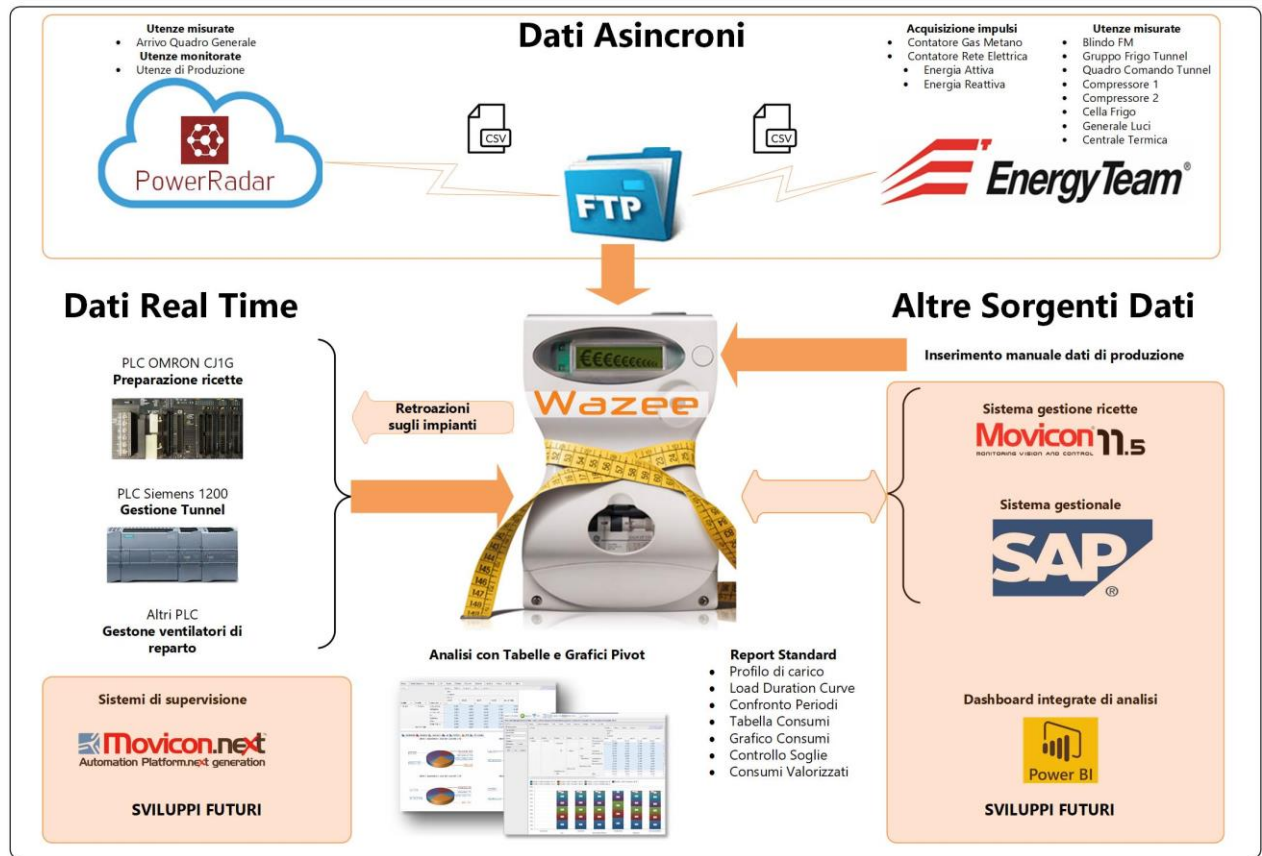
Utenze misurate
- Arrivo Quadro Generale

Utenze monitorate
- Utenze di Produzione

Dati Asincroni

Acquisizione impulsi
- Contatore Gas Metano
- Contatore Rete Elettrica
  - Energia Attiva
  - Energia Reattiva

Utenze misurate
- Blindo FM
- Gruppo Frigo Tunnel
- Quadro Comando Tunnel
- Compressore 1
- Compressore 2
- Cella Frigo
- Generale Luci
- Centrale Termica

CSV

CSV

PowerRadar

FTP

EnergyTeam®

Dati Real Time

Altre Sorgenti Dati

Inserimento manuale dati di produzione

PLC OMRON CJ1G
Preparazione ricette

Retroazioni sugli impianti

Wazee

Sistema gestione ricette

Movicon 11.5
MONITORING VISION AND CONTROL

PLC Siemens 1200
Gestione Tunnel

Sistema gestionale

SAP®

Altri PLC
Gestone ventilatori di reparto

Analisi con Tabelle e Grafici Pivot

Report Standard
- Profilo di carico
- Load Duration Curve
- Confronto Periodi
- Tabella Consumi
- Grafico Consumi
- Controllo Soglie
- Consumi Valorizzati

Sistemi di supervisione

Movicon.next
Automation Platform.next generation

SVILUPPI FUTURI

Dashboard integrate di analisi

Power BI

SVILUPPI FUTURI